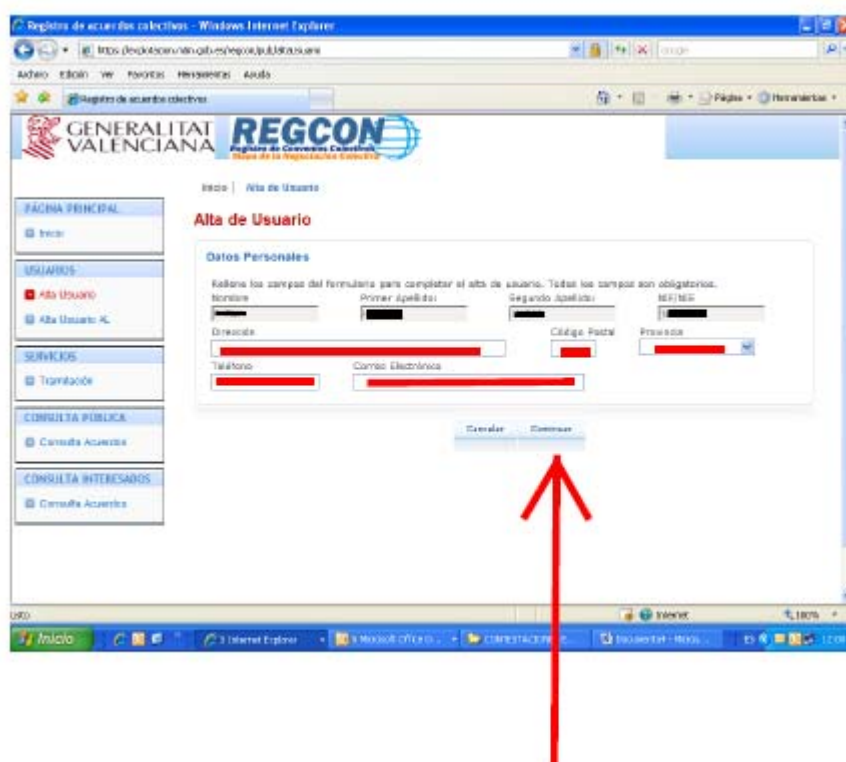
Registro de acuerdos colectivos - Windows Internet Explorer

https://expedientes.gva.es/regcon/publ/altaUsuario

Archivo Edición Ver Favoritos Herramientas Ayuda

Registro de acuerdos colectivos

Página • Herramientas •

GENERALITAT VALENCIANA

REGCON
Registro de Convenios Colectivos
Mapa de la Negociación Colectiva

Inicio | Alta de Usuario

PÁGINA PRINCIPAL
Inicio

USUARIOS
Alta Usuario
Alta Usuario AL

SERVICIOS
Tramitación

CONSULTA PÚBLICA
Consulta Acuerdos

CONSULTA INTERESADOS
Consulta Acuerdos

Alta de Usuario

Datos Personales

Rellene los campos del formulario para completar el alta de usuario. Todos los campos son obligatorios.

Nombre
Primer Apellido:
Segundo Apellido:
NIF/NIE
Dirección
Código Postal
Provincia
Teléfono
Correo Electrónico

Cancelar Continuar

Listo

Internet

100%

Inicio

3 Internet Explorer

Microsoft Office

CONTESTACIONES

Documento1 - Micro

ES